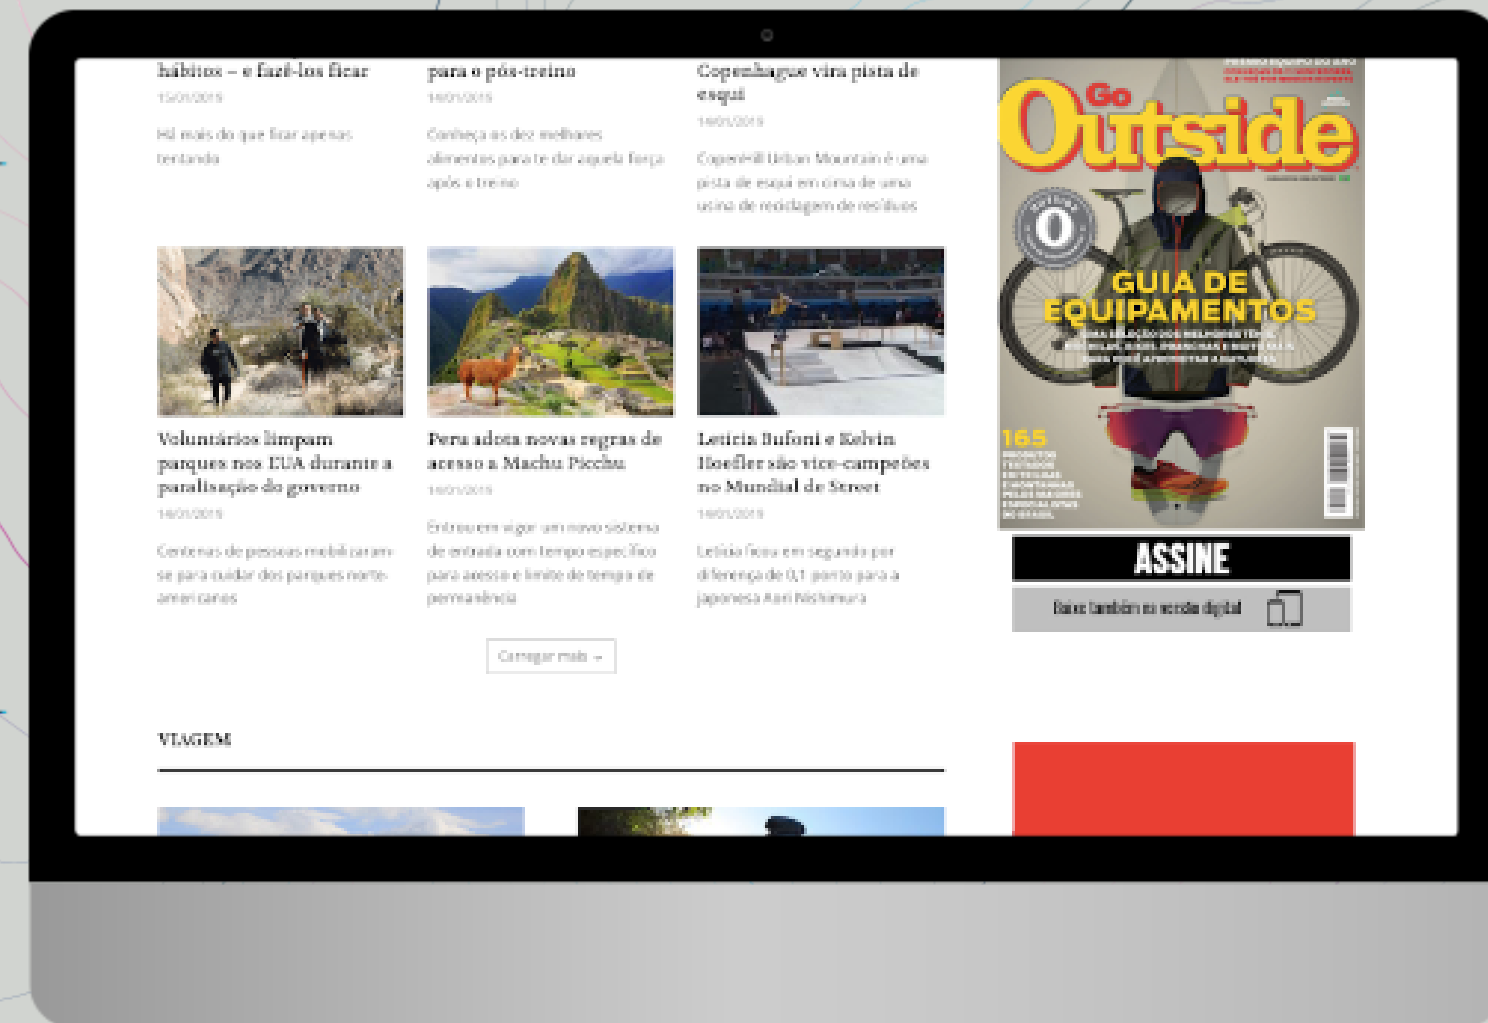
hábitos – e fazê-los ficar
15/01/2019
Há mais do que ficar apenas tentando

para o pós-treino
14/01/2019
Conheça os dez melhores alimentos para te dar aquela força após o treino

Copenhague vira pista de esqui
14/01/2019
CopenHill Urban Mountain é uma pista de esqui em cima de uma usina de reciclagem de resíduos

Voluntários limpam parques nos EUA durante a paralisação do governo
14/01/2019
Centenas de pessoas mobilizaram-se para cuidar dos parques norte-americanos

Peru adota novas regras de acesso a Machu Picchu
14/01/2019
Entrou em vigor um novo sistema de entrada com tempo específico para acesso e limite de tempo de permanência

Letícia Bufoni e Kelvin Hoefler são vice-campeões no Mundial de Street
14/01/2019
Letícia ficou em segundo por diferença de 0,1 ponto para a japonesa Aori Nishimura

Carregar mais

VIAGEM

Go Outside
GUIA DE EQUIPAMENTOS
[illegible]
165
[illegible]

ASSINE
Baixe também a versão digital